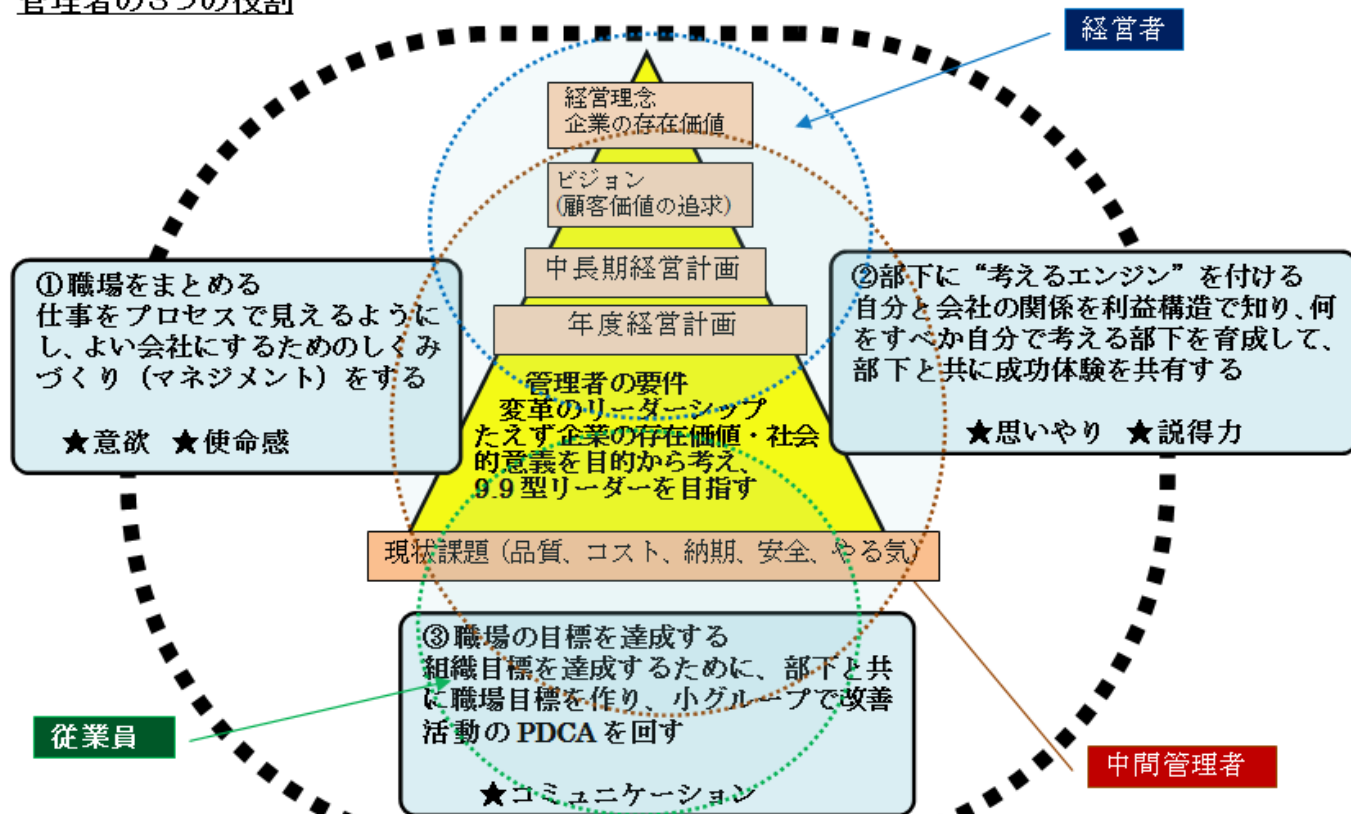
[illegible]

経営者

経営理念
企業の存在価値

ビジョン
(顧客価値の追求)

中長期経営計画

年度経営計画

①職場をまとめる
仕事をプロセスで見えるようにし、よい会社にするためのしくみづくり（マネジメント）をする

★意欲　★使命感

②部下に“考えるエンジン”を付ける
自分と会社の関係を利益構造で知り、何をすべか自分で考える部下を育成して、部下と共に成功体験を共有する

★思いやり　★説得力

管理者の要件
変革のリーダーシップ
たえず企業の存在価値・社会的意義を目的から考え、9.9型リーダーを目指す

現状課題（品質、コスト、納期、安全、やる気）

③職場の目標を達成する
組織目標を達成するために、部下と共に職場目標を作り、小グループで改善活動のPDCAを回す

★コミュニケーション

従業員

中間管理者